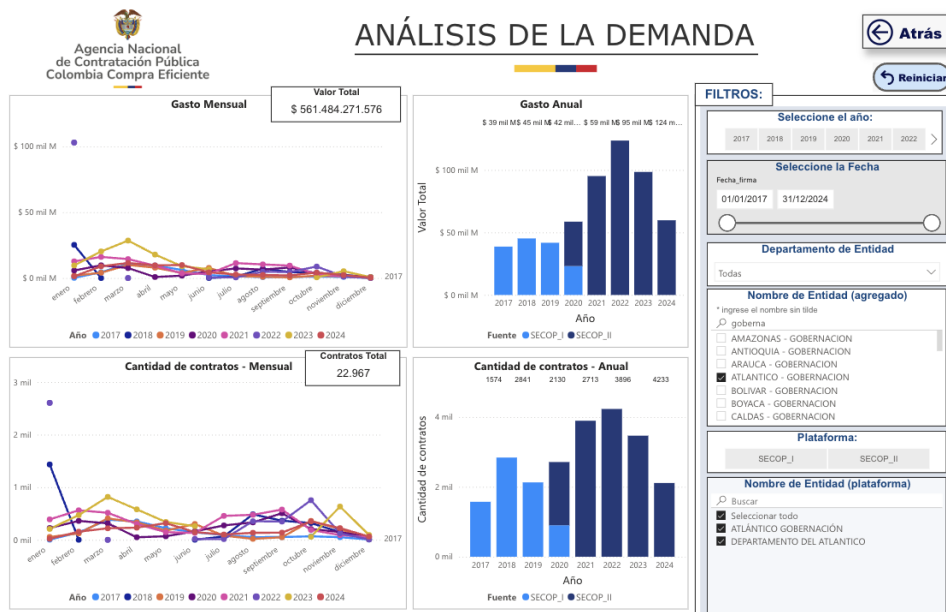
Agencia Nacional de Contratación Pública Colombia Compra Eficiente

ANÁLISIS DE LA DEMANDA

Atrás

Reiniciar

Gasto Mensual

Valor Total
$ 561.484.271.576

$ 100 mil M
$ 50 mil M
$ 0 mil M

enero febrero marzo abril mayo junio julio agosto septiembre octubre noviembre diciembre

2017

Año 2017 2018 2019 2020 2021 2022 2023 2024

Gasto Anual

$ 39 mil M $ 45 mil M $ 42 mil... $ 59 mil M $ 95 mil M $ 124 m...

$ 100 mil M
$ 50 mil M
$ 0 mil M

Valor Total

2017 2018 2019 2020 2021 2022 2023 2024
Año

Fuente SECOP_I SECOP_II

Cantidad de contratos - Mensual

Contratos Total
22.967

3 mil
2 mil
1 mil
0 mil

enero febrero marzo abril mayo junio julio agosto septiembre octubre noviembre diciembre

2017

Año 2017 2018 2019 2020 2021 2022 2023 2024

Cantidad de contratos - Anual

1574 2841 2130 2713 3896 4233

4 mil
2 mil
0 mil

Cantidad de contratos

2017 2018 2019 2020 2021 2022 2023 2024
Año

Fuente SECOP_I SECOP_II

FILTROS:

Seleccione el año:
2017 2018 2019 2020 2021 2022

Seleccione la Fecha
Fecha_firma
01/01/2017 31/12/2024

Departamento de Entidad
Todas

Nombre de Entidad (agregado)
* ingrese el nombre sin tilde
gobierna
AMAZONAS - GOBERNACION
ANTIOQUIA - GOBERNACION
ARAUCA - GOBERNACION
ATLANTICO - GOBERNACION
BOLIVAR - GOBERNACION
BOYACA - GOBERNACION
CALDAS - GOBERNACION

Plataforma:
SECOP_I SECOP_II

Nombre de Entidad (plataforma)
Buscar
Seleccionar todo
ATLÁNTICO GOBERNACIÓN
DEPARTAMENTO DEL ATLANTICO